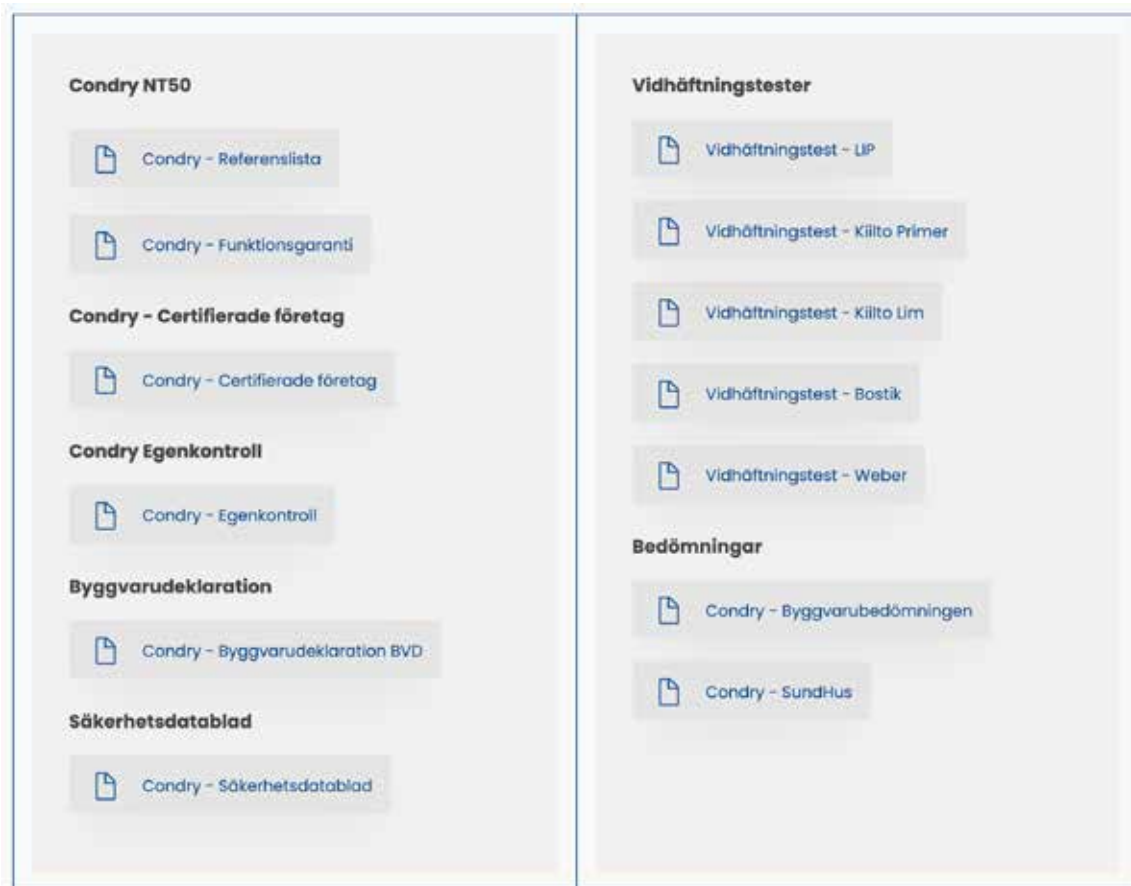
Condry NT50

Condry - Referenslista

Condry - Funktionsgaranti

Condry - Certifierade företag

Condry - Certifierade företag

Condry Egenkontroll

Condry - Egenkontroll

Byggvarudeklaration

Condry - Byggvarudeklaration BVD

Säkerhetsdatablad

Condry - Säkerhetsdatablad

Vidhäftningstester

Vidhäftningstest - LIP

Vidhäftningstest - Kiilto Primer

Vidhäftningstest - Kiilto Lim

Vidhäftningstest - Bostik

Vidhäftningstest - Weber

Bedömningar

Condry - Byggvarubedömningen

Condry - SundHus